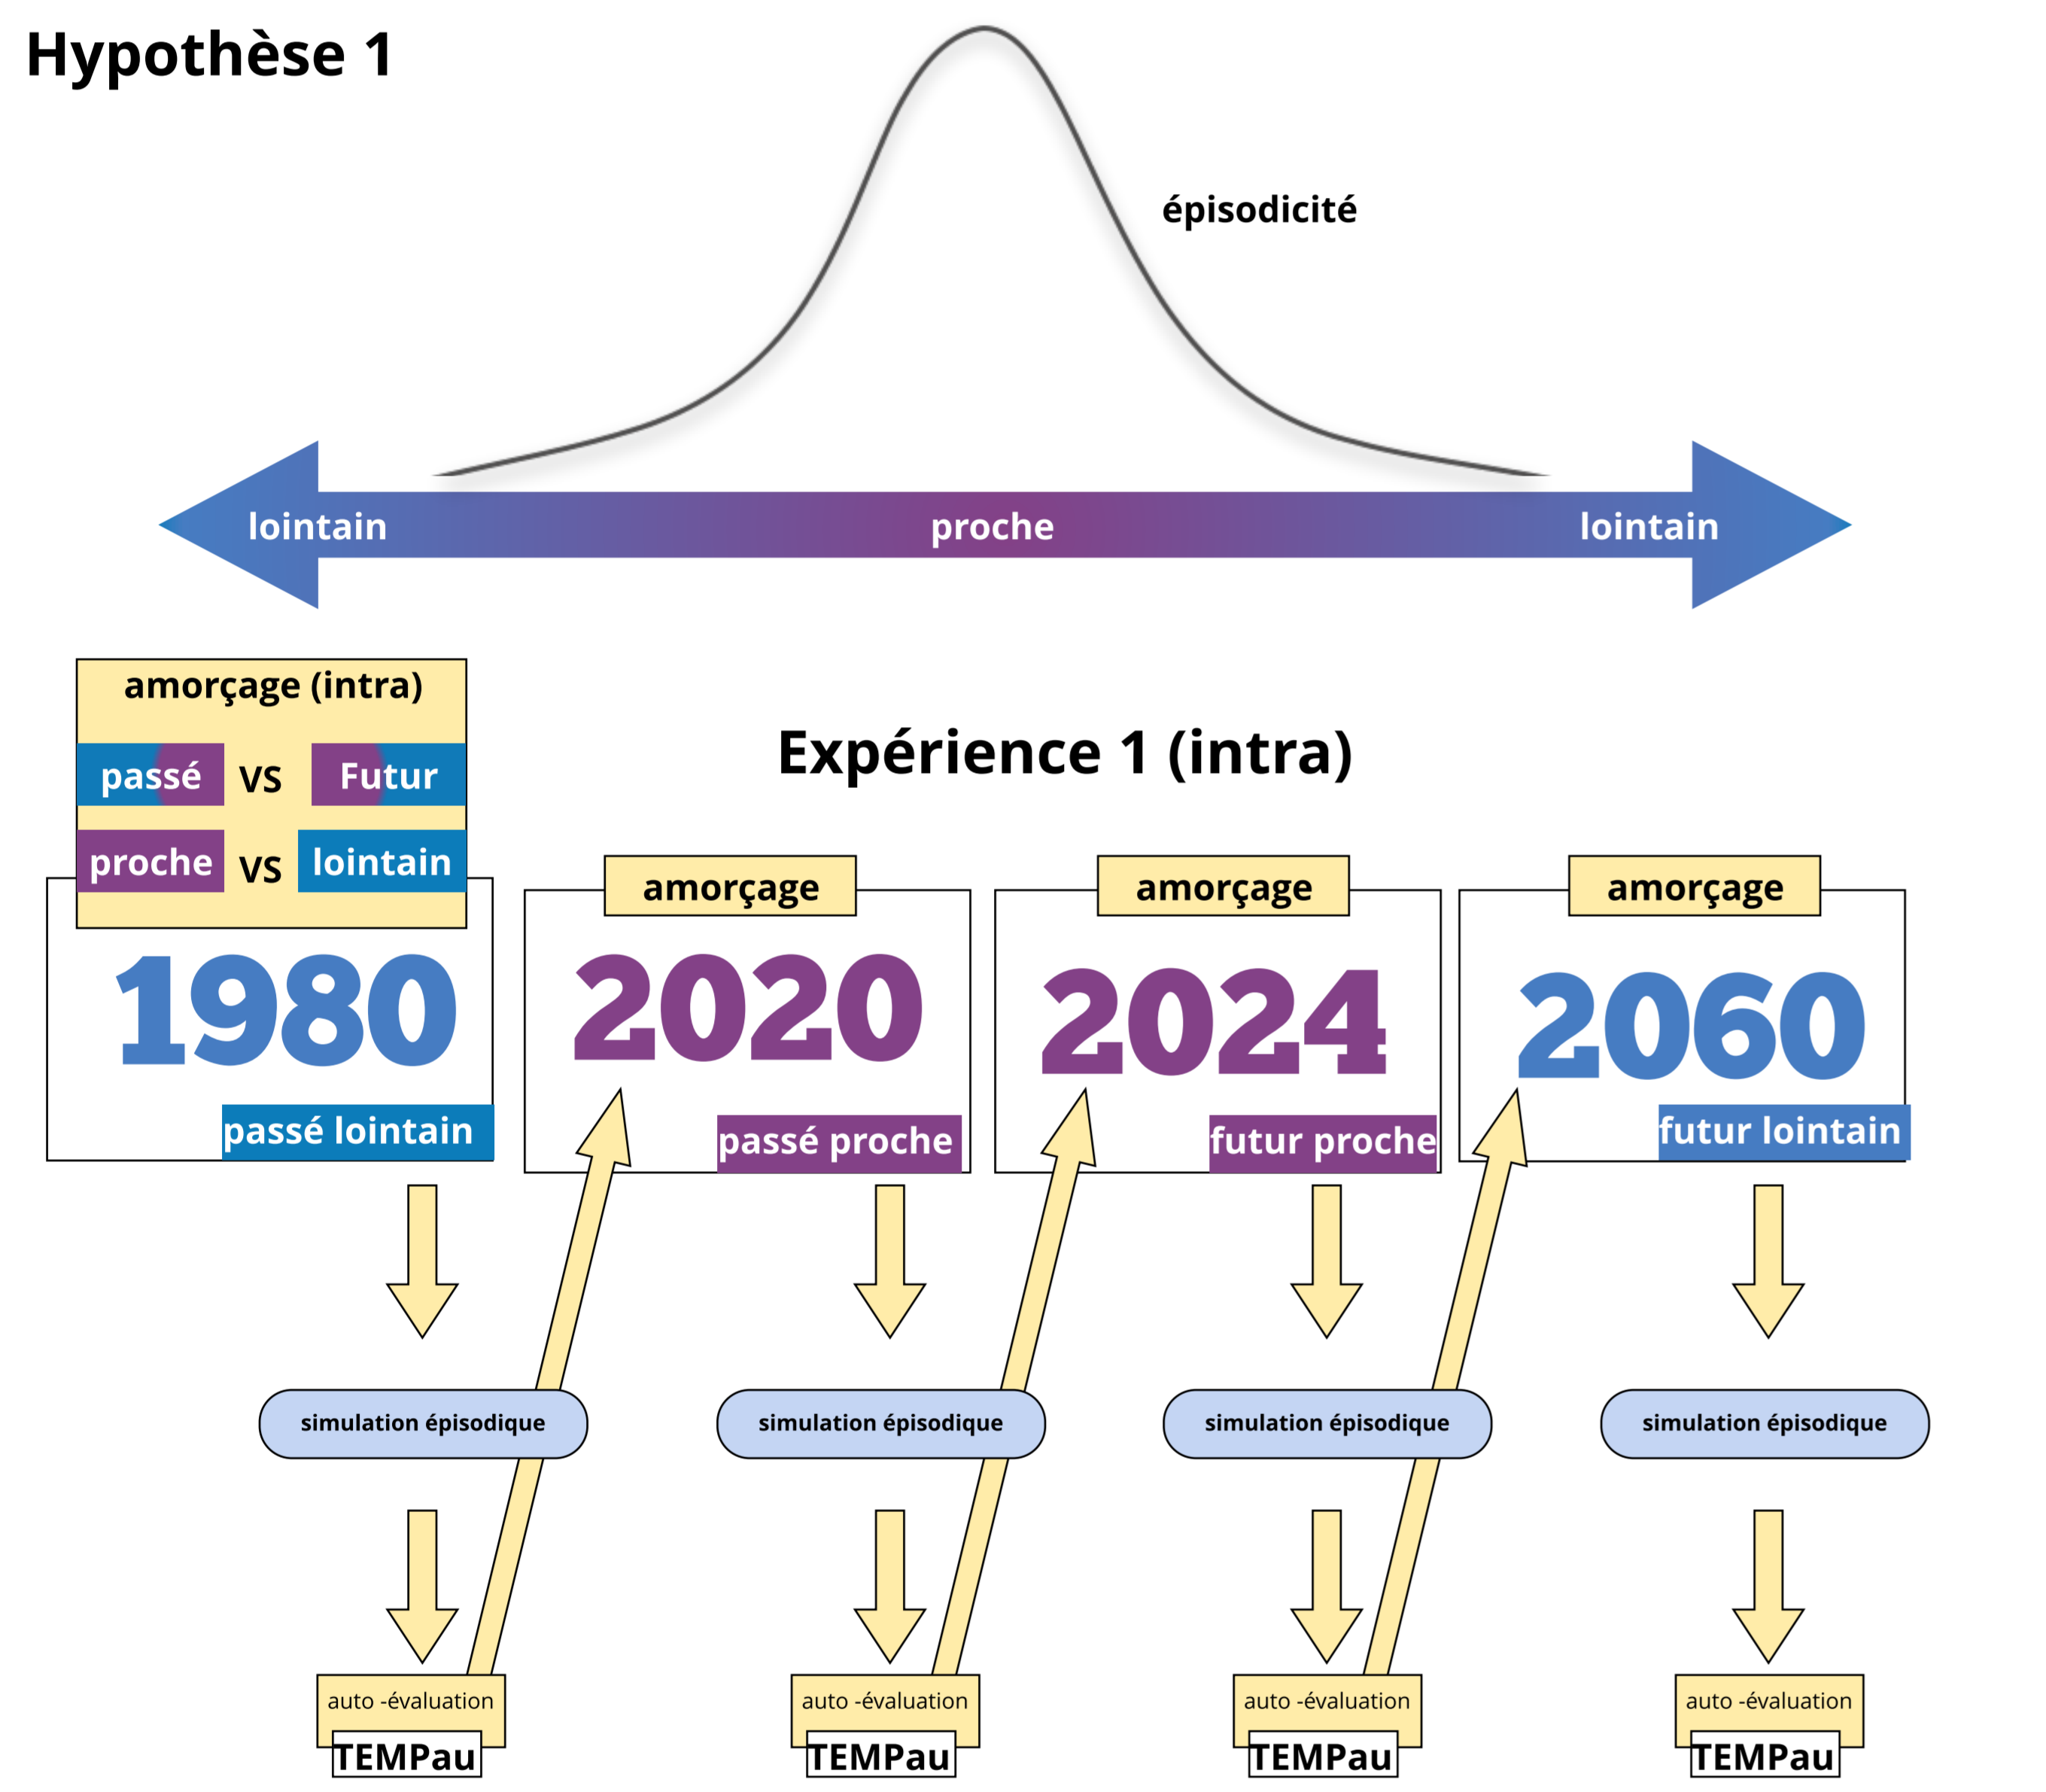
Hypothèse 1

épisodicité

lointain proche lointain

amorçage (intra)

passé vs Futur

proche vs lointain

Expérience 1 (intra)

1980
passé lointain

amorçage
2020
passé proche

amorçage
2024
futur proche

amorçage
2060
futur lointain

simulation épisodique

simulation épisodique

simulation épisodique

simulation épisodique

auto -évaluation
TEMPau

auto -évaluation
TEMPau

auto -évaluation
TEMPau

auto -évaluation
TEMPau